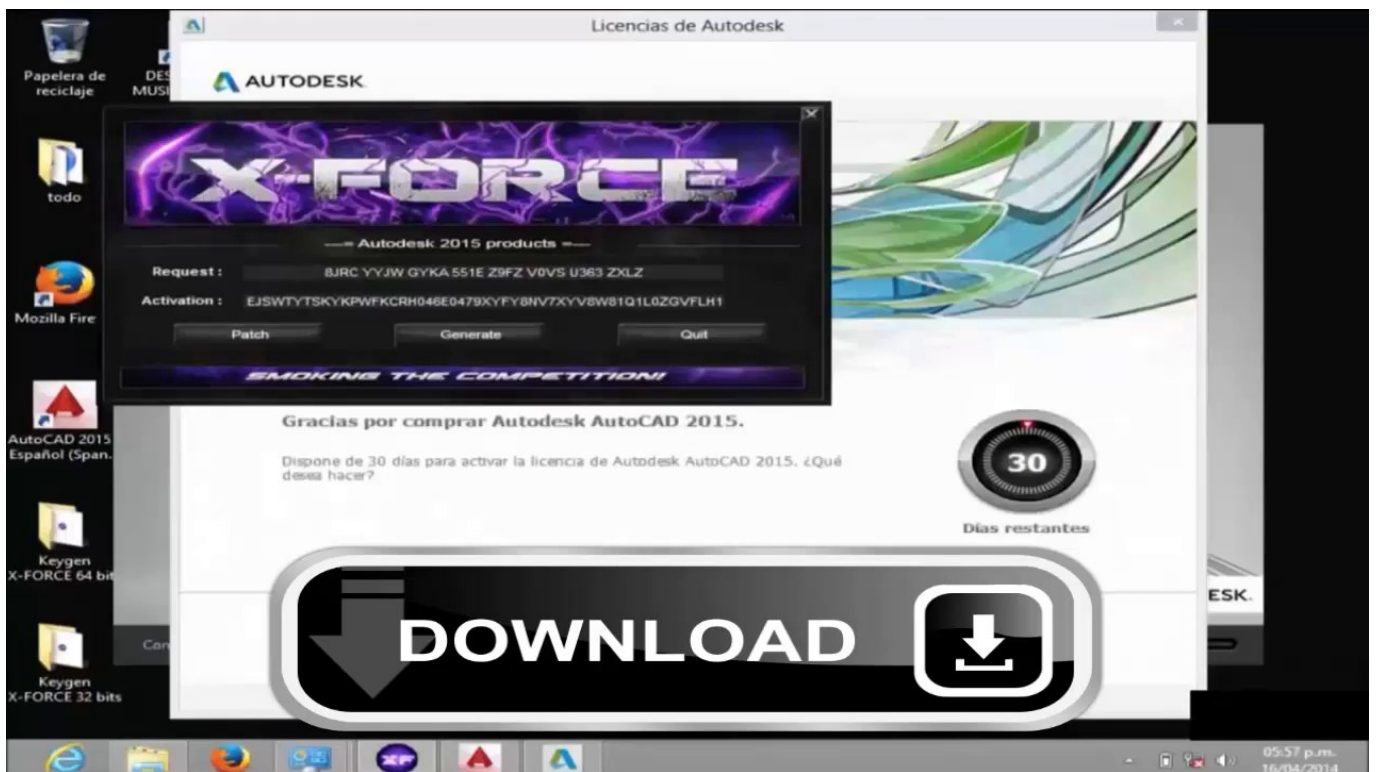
Papelera de reciclaje

DES MUSI

todo

Mozilla Fire

AutoCAD 2015 Español (Span.

Keygen X-FORCE 64 bit

Keygen X-FORCE 32 bits

Licencias de Autodesk

AUTODESK

X-FORCE

Autodesk 2015 products

Request : 8JRC YYJW GYKA 551E Z9FZ V0VS U363 ZXLZ

Activation : EJSWTYTSKYKPWFKCRH046E0479XYFY8NV7XYV8W81Q1L0ZGVFLH1

Patch Generate Quit

SMOKING THE COMPETITION!

Gracias por comprar Autodesk AutoCAD 2015.

Dispone de 30 días para activar la licencia de Autodesk AutoCAD 2015. ¿Qué desea hacer?

30

Días restantes

ESK.

Con

DOWNLOAD

XF

05:57 p.m.
16/04/2014